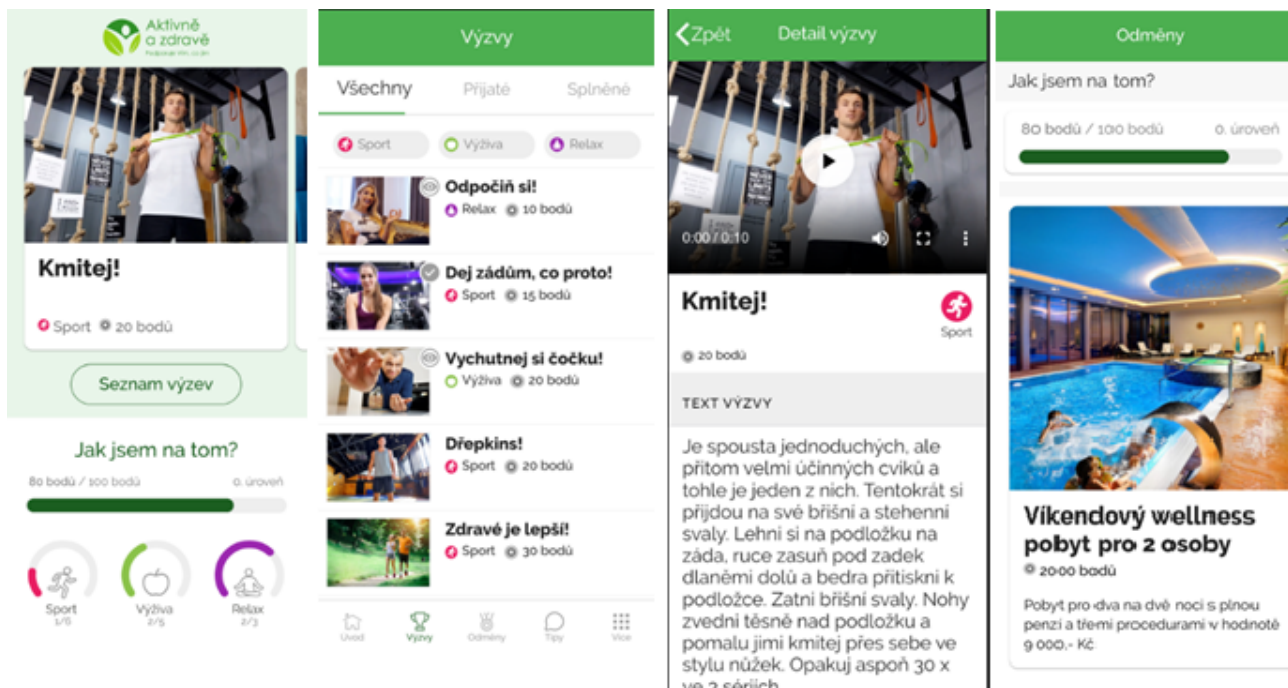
Aktivně a zdravě
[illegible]

Kmitej!

Sport 20 bodů

Seznam výzev

Jak jsem na tom?

80 bodů / 100 bodů 0. úroveň

Sport 1/6
Výživa 2/5
Relax 2/3

Výzvy

Všechny Přijaté Splněné

Sport Výživa Relax

Odpočiň si!
Relax 10 bodů

Dej zádům, co proto!
Sport 15 bodů

Vychutnej si čočku!
Výživa 20 bodů

Dřepkins!
Sport 20 bodů

Zdravé je lepší!
Sport 30 bodů

Úvod Výzvy Odměny Tipy Více

Zpět Detail výzvy

0:00 / 0:10

Kmitej!

Sport

20 bodů

TEXT VÝZVY

Je spousta jednoduchých, ale přitom velmi účinných cviků a tohle je jeden z nich. Tentokrát si přijdou na své břišní a stehenní svaly. Lehni si na podložku na záda, ruce zasuň pod zadek dlaněmi dolů a bedra přitiskni k podložce. Zatni břišní svaly. Nohy zvedni těsně nad podložku a pomalu jimi kmitej přes sebe ve stylu nůžek. Opakuj aspoň 30 x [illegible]

Odměny

Jak jsem na tom?

80 bodů / 100 bodů 0. úroveň

Víkendový wellness pobyt pro 2 osoby

2000 bodů

Pobyt pro dva na dvě noci s plnou penzí a třemi procedurami v hodnotě 9 000,- Kč